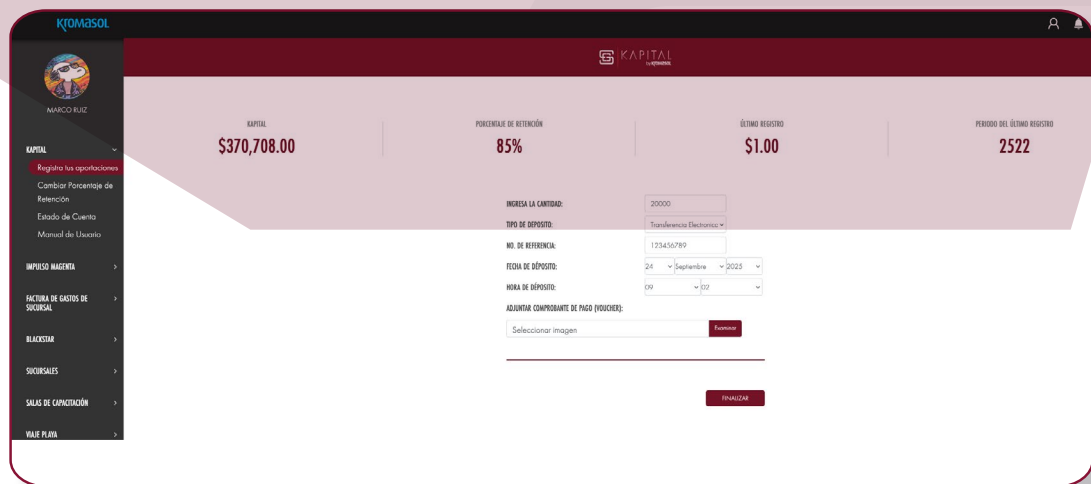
KTOMASOL

MARCO RUIZ

KAPITAL
Registra tus aportaciones
Cambiar Porcentaje de Retención
Estado de Cuenta
Manual de Usuario
IMPULSO MAGENTA
FACTURA DE GASTOS DE SUCURSAL
BLACKSTAR
SUCURSALES
SALAS DE CAPACITACIÓN
VIAJE PLAYA

KAPITAL

KAPITAL
$370,708.00

PORCENTAJE DE RETENCIÓN
85%

ÚLTIMO REGISTRO
$1.00

PERIODO DEL ÚLTIMO REGISTRO
2522

INGRESA LA CANTIDAD: 20000
TIPO DE DEPOSITO: Transferencia Electronica
NO. DE REFERENCIA: 123456789
FECHA DE DÉPOSITO: 24 Septiembre 2025
HORA DE DÉPOSITO: 09 07
ADJUNTAR COMPROBANTE DE PAGO (VOUCHER):
Seleccionar imagen
Examinar

FINALIZAR